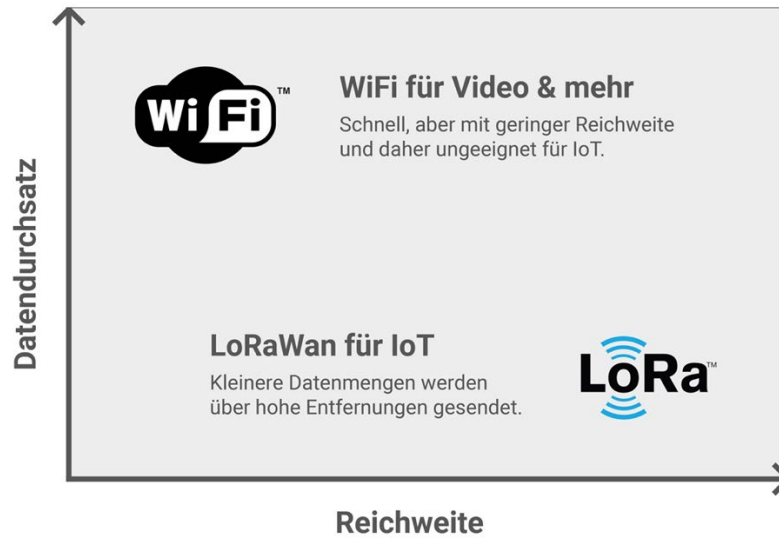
Datendurchsatz

Wi Fi™

WiFi für Video & mehr

Schnell, aber mit geringer Reichweite und daher ungeeignet für IoT.

LoRaWan für IoT

Kleinere Datenmengen werden über hohe Entfernungen gesendet.

LoRa™

Reichweite